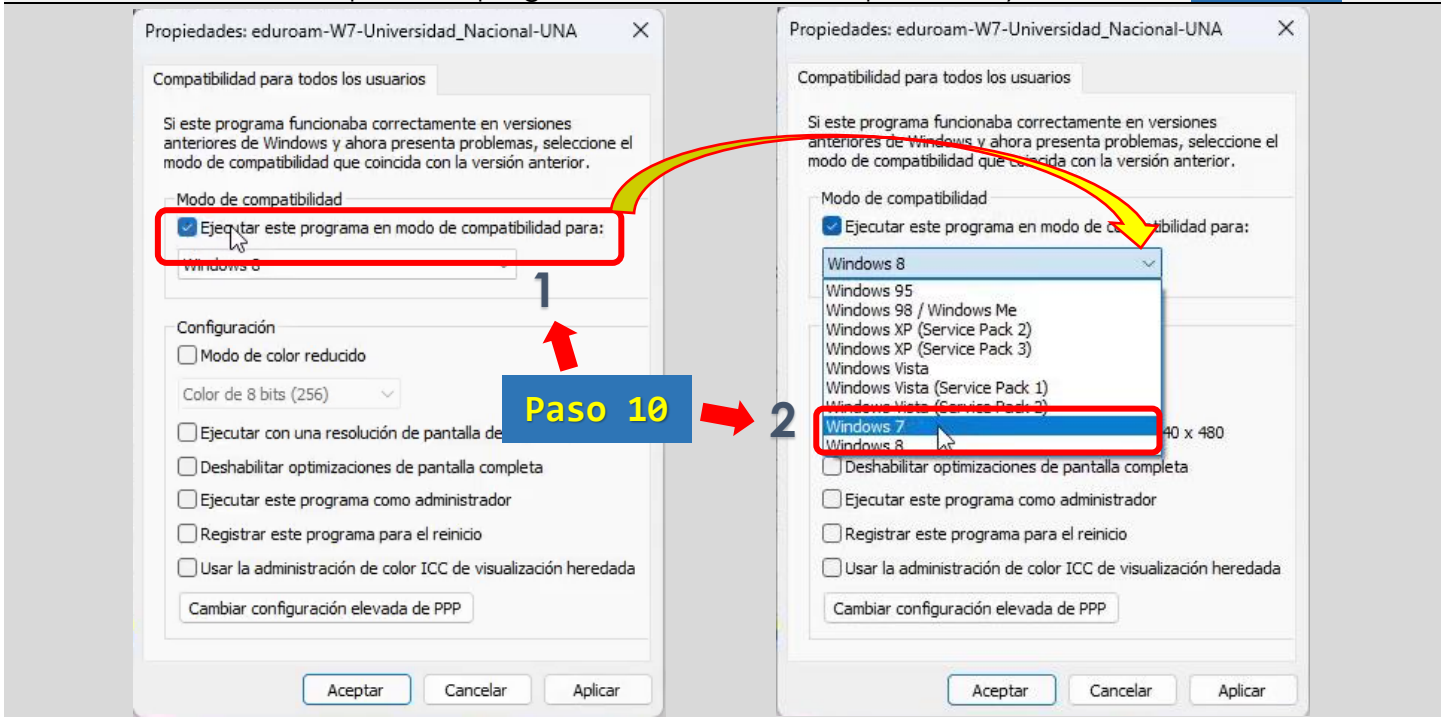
Propiedades: eduroam-W7-Universidad_Nacional-UNA ✕

Compatibilidad para todos los usuarios

Si este programa funcionaba correctamente en versiones anteriores de Windows y ahora presenta problemas, seleccione el modo de compatibilidad que coincida con la versión anterior.

Modo de compatibilidad

Ejecutar este programa en modo de compatibilidad para:

Windows 8

1

Configuración

Modo de color reducido

Color de 8 bits (256)

Ejecutar con una resolución de pantalla de

Deshabilitar optimizaciones de pantalla completa

Ejecutar este programa como administrador

Registrar este programa para el reinicio

Usar la administración de color ICC de visualización heredada

Cambiar configuración elevada de PPP

Aceptar Cancelar Aplicar

Paso 10

2

Propiedades: eduroam-W7-Universidad_Nacional-UNA ✕

Compatibilidad para todos los usuarios

Si este programa funcionaba correctamente en versiones anteriores de Windows y ahora presenta problemas, seleccione el modo de compatibilidad que coincida con la versión anterior.

Modo de compatibilidad

Ejecutar este programa en modo de compatibilidad para:

Windows 8

Windows 95
Windows 98 / Windows Me
Windows XP (Service Pack 2)
Windows XP (Service Pack 3)
Windows Vista
Windows Vista (Service Pack 1)
Windows Vista (Service Pack 2)
Windows 7
Windows 8

40 x 480

Deshabilitar optimizaciones de pantalla completa

Ejecutar este programa como administrador

Registrar este programa para el reinicio

Usar la administración de color ICC de visualización heredada

Cambiar configuración elevada de PPP

Aceptar Cancelar Aplicar